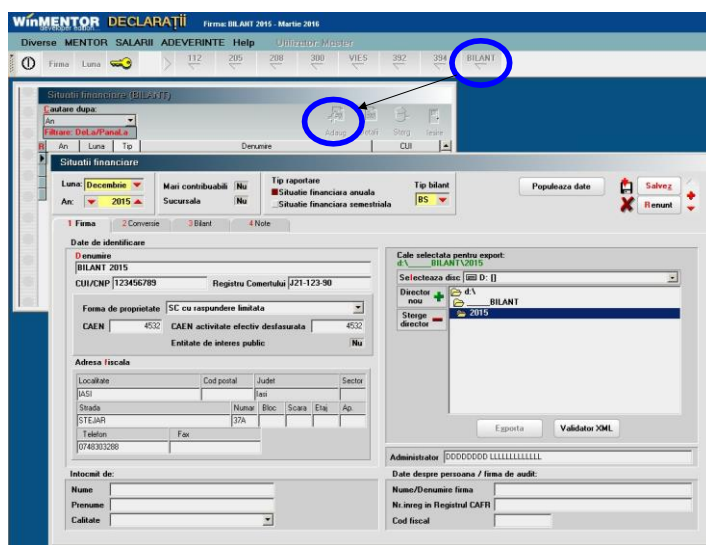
WinMENTOR DECLARAȚII Firma: BILANT 2015 - Martie 2016

Diverse MENTOR SALARII ADEVERINTE Help Utilizator: Master

Firma Luna 112 205 208 300 VIES 392 394 BILANT

Situatii financiare (BILANT)

Cautare dupa:
An
Filtrare: DeLa/PanaLa

Adaug Modific Sterg Iesire

| An | Luna | Tip | Denumire | CUI |
|---|---|---|---|---|

Situatii financiare

Luna: Decembrie
An: 2015
Mari contribuabili Nu
Sucursala Nu
Tip raportare
Situatie financiara anuala
Situatie financiara semestriala
Tip bilant
BS
Populeaza date
Salvez
Renunt

1 Firma 2 Conversie 3 Bilant 4 Note

Date de identificare
Denumire
BILANT 2015
CUI/CNP 123456789
Registru Comertului J21-123-90

Forma de proprietate SC cu raspundere limitata
CAEN 4532 CAEN activitate efectiv desfasurata 4532
Entitate de interes public Nu

Adresa fiscala

| Localitate | Cod postal | Judet | | | Sector |
|---|---|---|---|---|---|
| IASI | | Iasi | | | |
| Strada | Numar | Bloc | Scara | Etaj | Ap. |
| STEJAR | 37A | | | | |

| Telefon | Fax |
|---|---|
| 0748303288 | |

Cale selectata pentru export:
d:\_____BILANT\2015
Selecteaza disc D: []
Director nou
Sterge director
d:\
_____BILANT
2015

Exporta
Validator XML

Administrator DDDDDDDD LLLLLLLLLLLL

Intocmit de:
Nume
Prenume
Calitate

Date despre persoana / firma de audit:
Nume/Denumire firma
Nr.inreg in Registrul CAFR
Cod fiscal